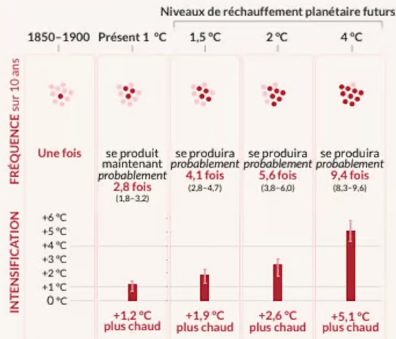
Niveaux de réchauffement planétaire futurs

| | 1850–1900 | Présent 1 °C | 1,5 °C | 2 °C | 4 °C |
|---|---|---|---|---|---|
| FRÉQUENCE sur 10 ans | Une fois | se produit maintenant *probablement* 2,8 fois (1,8–3,2) | se produira *probablement* 4,1 fois (2,8–4,7) | se produira *probablement* 5,6 fois (3,8–6,0) | se produira *probablement* 9,4 fois (8,3–9,6) |

INTENSIFICATION

+6 °C
+5 °C
+4 °C
+3 °C
+2 °C
+1 °C
0 °C

+1,2 °C plus chaud

+1,9 °C plus chaud

+2,6 °C plus chaud

+5,1 °C plus chaud